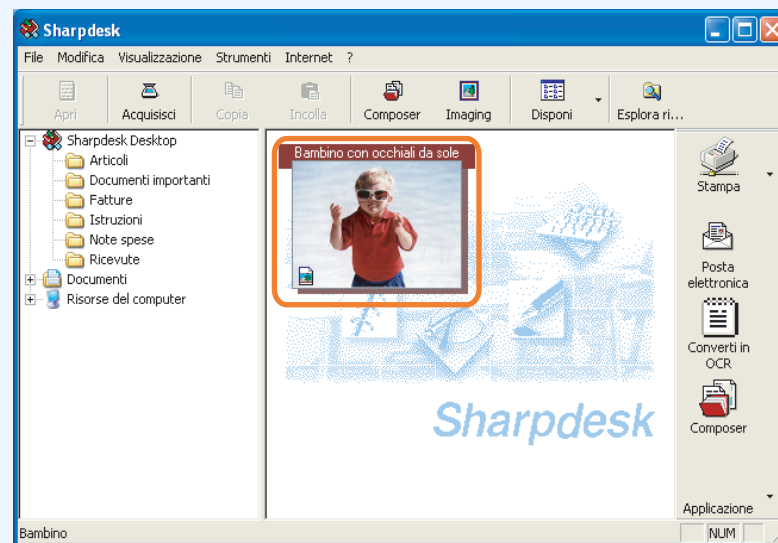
Sharpdesk

File Modifica Visualizzazione Strumenti Internet ?

Apri Acquisisci Copia Incolla Composer Imaging Disponi Esplora ri...

Sharpdesk Desktop
Articoli
Documenti importanti
Fatture
Istruzioni
Note spese
Ricevute
Documenti
Risorse del computer

Bambino con occhiali da sole

Sharpdesk

Stampa
Posta elettronica
Converti in OCR
Composer
Applicazione

Bambino
NUM